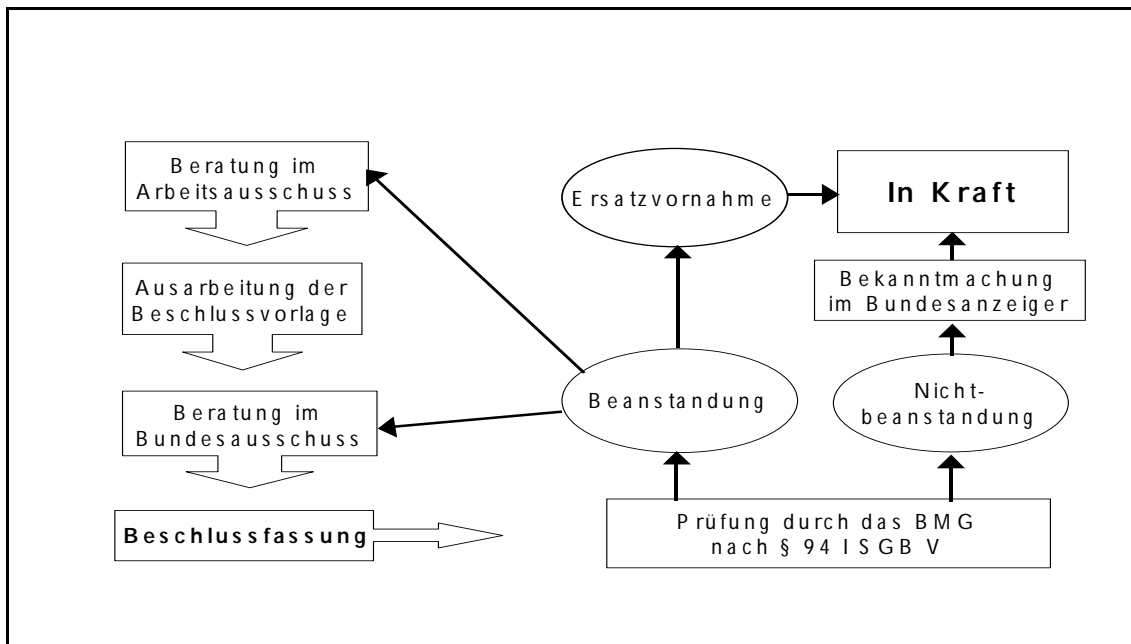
Beratung im Arbeitsausschuss

Ausarbeitung der Beschlussvorlage

Beratung im Bundesausschuss

Beschlussfassung

Ersatzvornahme

In Kraft

Bekanntmachung im Bundesanzeiger

Beanstandung

Nichtbeanstandung

Prüfung durch das BMG nach § 94 I SGB V